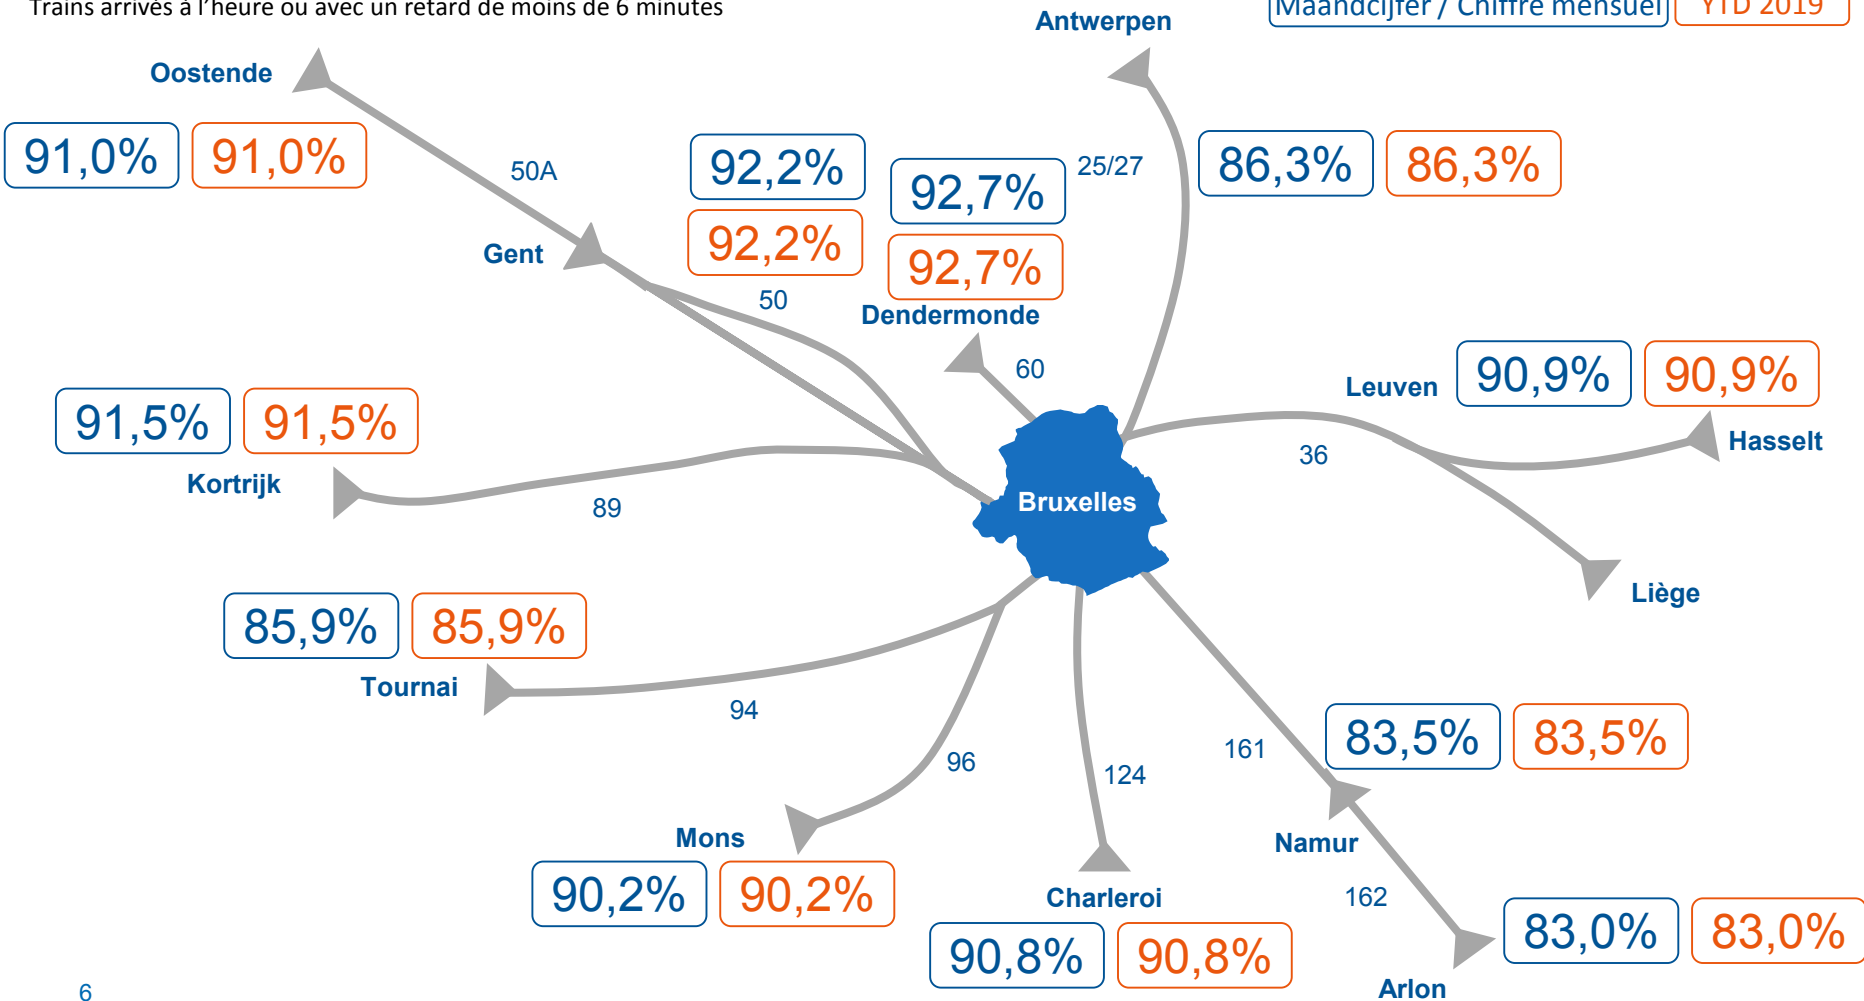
Trains arrivés à l'heure ou avec un retard de moins de 6 minutes

Maandcijfer / Chiffre mensuel

YTD 2019

Antwerpen

Oostende

91,0% 91,0%

50A

92,2% 92,2%

92,7% 92,7%

25/27

86,3% 86,3%

Gent

50

Dendermonde

60

Leuven

90,9% 90,9%

Hasselt

91,5% 91,5%

Kortrijk

89

36

Bruxelles

Liège

85,9% 85,9%

Tournai

94

96

124

161

83,5% 83,5%

Mons

90,2% 90,2%

Namur

Charleroi

162

90,8% 90,8%

83,0% 83,0%

Arlon

6